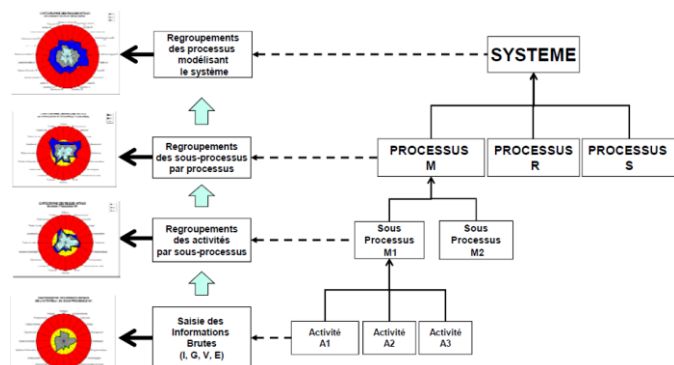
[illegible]

Regroupements des processus modélisant le système

SYSTEME

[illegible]

Regroupements des sous-processus par processus

PROCESSUS M

PROCESSUS R

PROCESSUS S

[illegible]

Regroupements des activités par sous-processus

Sous Processus M1

Sous Processus M2

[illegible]

Saisie des Informations Brutes (I, G, V, E)

Activité A1

Activité A2

Activité A3